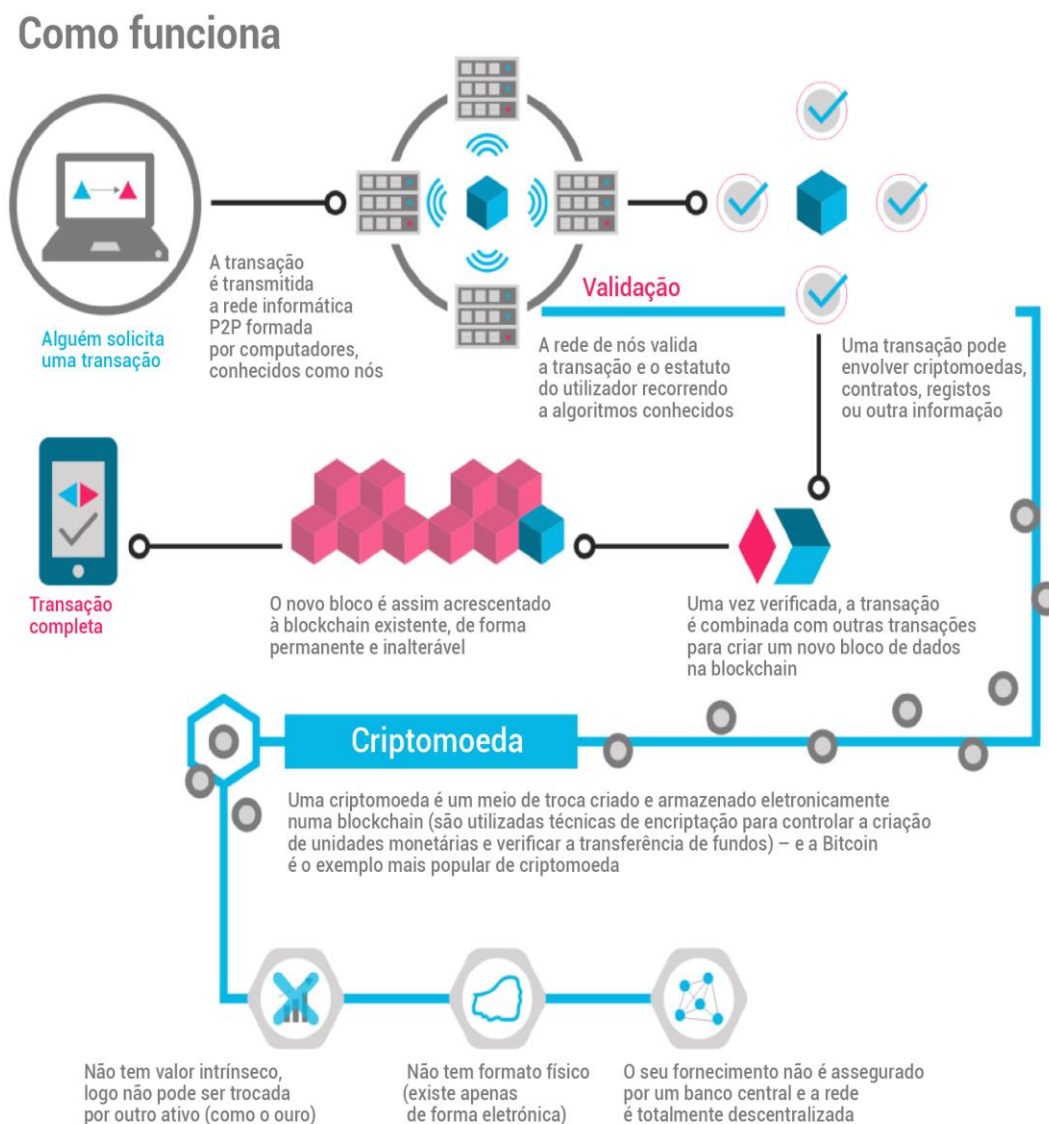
Como funciona

Alguém solicita uma transação

A transação é transmitida a rede informática P2P formada por computadores, conhecidos como nós

Validação

A rede de nós valida a transação e o estatuto do utilizador recorrendo a algoritmos conhecidos

Uma transação pode envolver criptomoedas, contratos, registos ou outra informação

Transação completa

O novo bloco é assim acrescentado à blockchain existente, de forma permanente e inalterável

Uma vez verificada, a transação é combinada com outras transações para criar um novo bloco de dados na blockchain

Criptomoeda

Uma criptomoeda é um meio de troca criado e armazenado eletronicamente numa blockchain (são utilizadas técnicas de encriptação para controlar a criação de unidades monetárias e verificar a transferência de fundos) – e a Bitcoin é o exemplo mais popular de criptomoeda

Não tem valor intrínseco, logo não pode ser trocada por outro ativo (como o ouro)

Não tem formato físico (existe apenas de forma eletrónica)

O seu fornecimento não é assegurado por um banco central e a rede é totalmente descentralizada